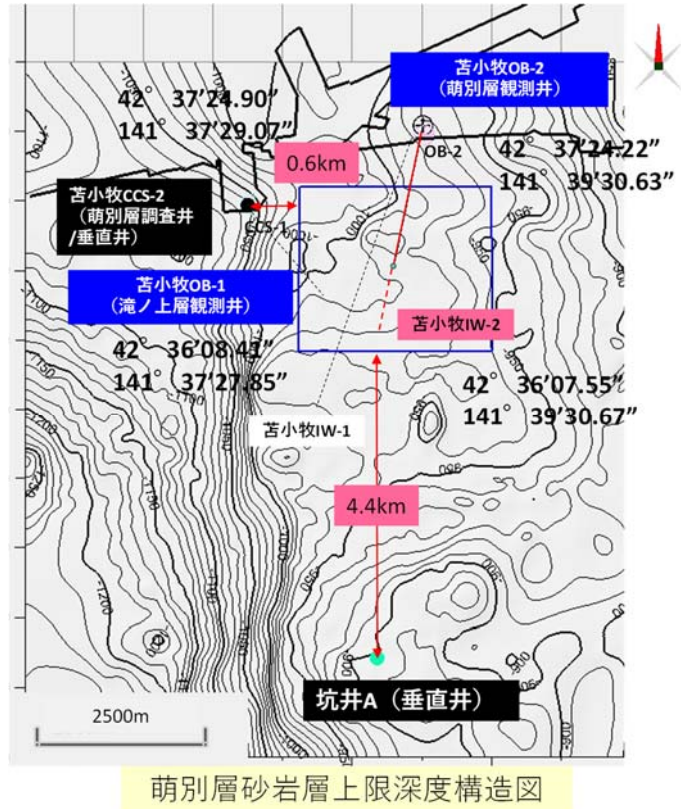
苫小牧OB-2
（萌別層観測井）

42° 37'24.90"
141° 37'29.07"

0.6km

OB-2

42° 37'24.22"
141° 39'30.63"

苫小牧CCS-2
（萌別層調査井
/垂直井）

CCS-1

苫小牧OB-1
（滝ノ上層観測井）

苫小牧IW-2

42° 36'08.41"
141° 37'27.85"

42° 36'07.55"
141° 39'30.67"

苫小牧IW-1

4.4km

坑井A（垂直井）

2500m

萌別層砂岩層上限深度構造図